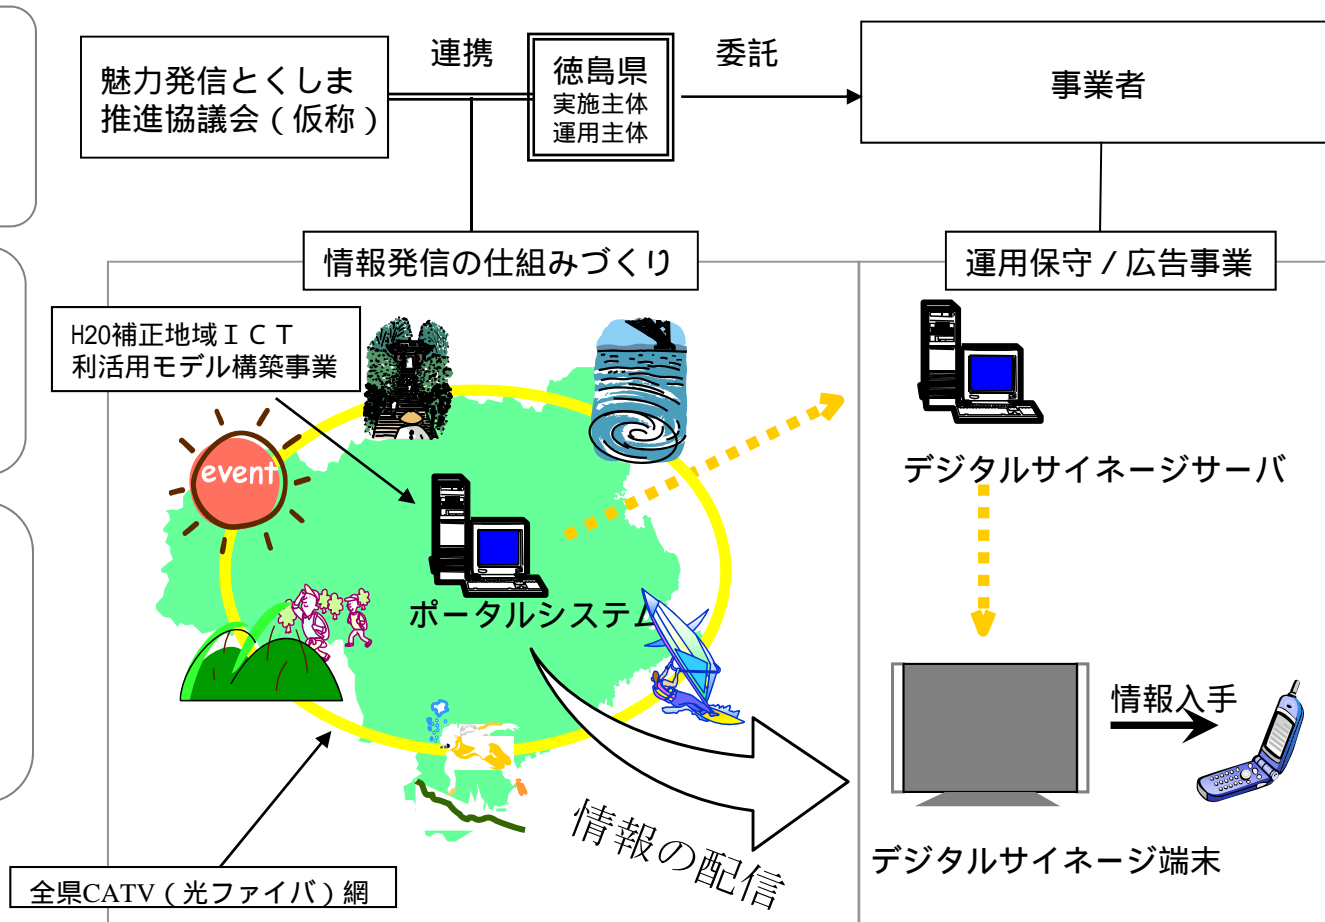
魅力発信とくしま推進協議会（仮称）

連携

徳島県
実施主体
運用主体

委託

事業者

情報発信の仕組みづくり

運用保守／広告事業

H20補正地域ＩＣＴ利活用モデル構築事業

event

ポータルシステム

デジタルサイネージサーバ

情報入手

デジタルサイネージ端末

情報の配信

全県CATV（光ファイバ）網